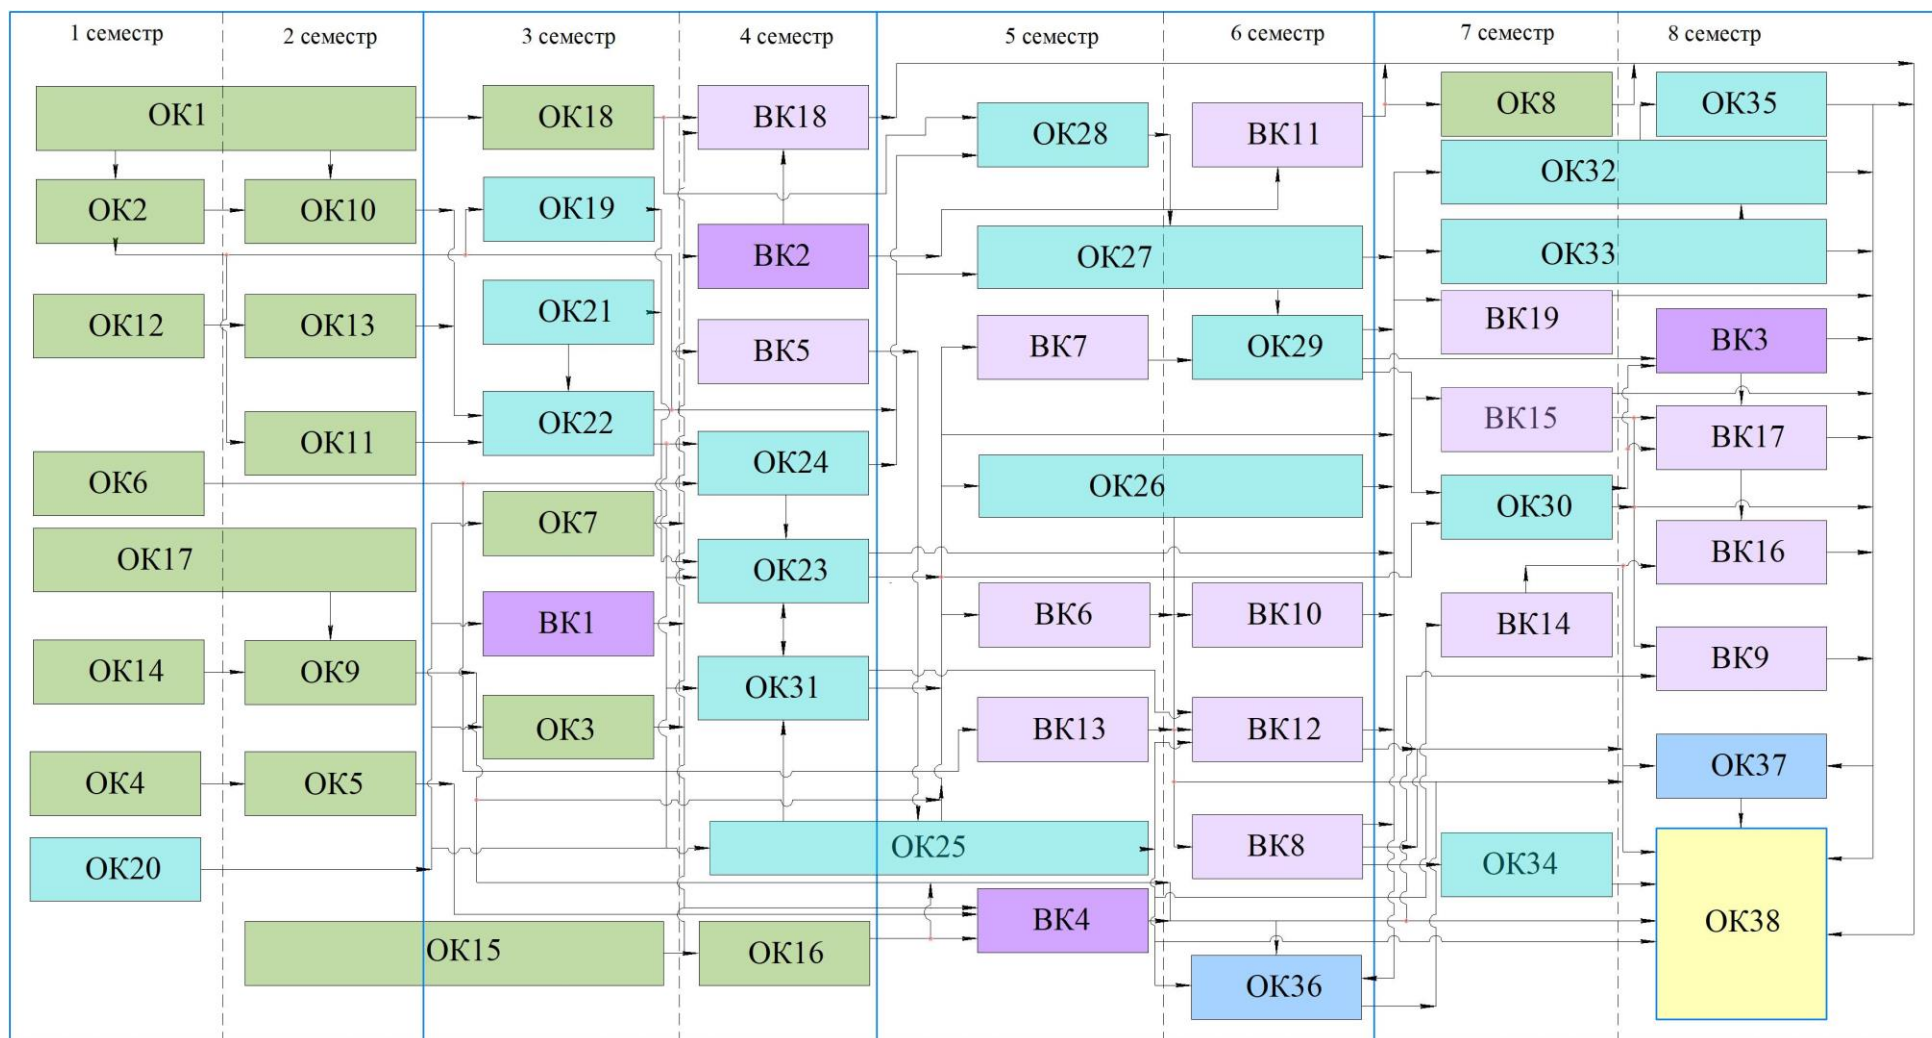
1 семестр
2 семестр
3 семестр
4 семестр
5 семестр
6 семестр
7 семестр
8 семестр

ОК1
ОК18
ВК18
ОК28
ВК11
ОК8
ОК35
ОК2
ОК10
ОК19
ОК32
ВК2
ОК27
ОК33
ОК12
ОК13
ОК21
ВК5
ВК7
ОК29
ВК19
ВК3
ОК22
ВК15
ОК11
ВК17
ОК6
ОК24
ОК26
ОК7
ОК30
ОК17
ОК23
ВК16
ВК1
ВК6
ВК10
ВК14
ОК14
ОК9
ОК31
ВК9
ОК3
ВК13
ВК12
ОК37
ОК4
ОК5
ОК25
ВК8
ОК34
ОК20
ОК38
ВК4
ОК15
ОК16
ОК36